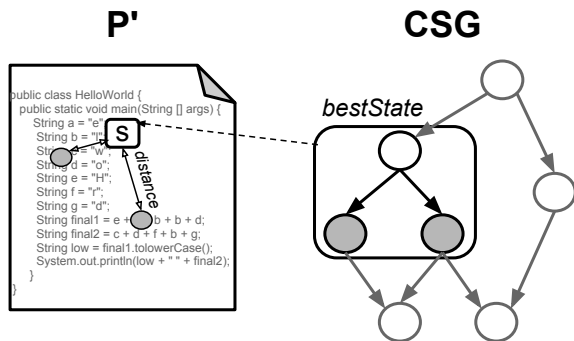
P'

CSG

public class HelloWorld {
public static void main(String [] args) {
String a = "e";
String b = "l";
String c = "w";
String d = "o";
String e = "H";
String f = "r";
String g = "d";
String final1 = e + b + b + d;
String final2 = c + d + f + b + g;
String low = final1.tolowerCase();
System.out.println(low + " " + final2);
}
}

S

distance

bestState